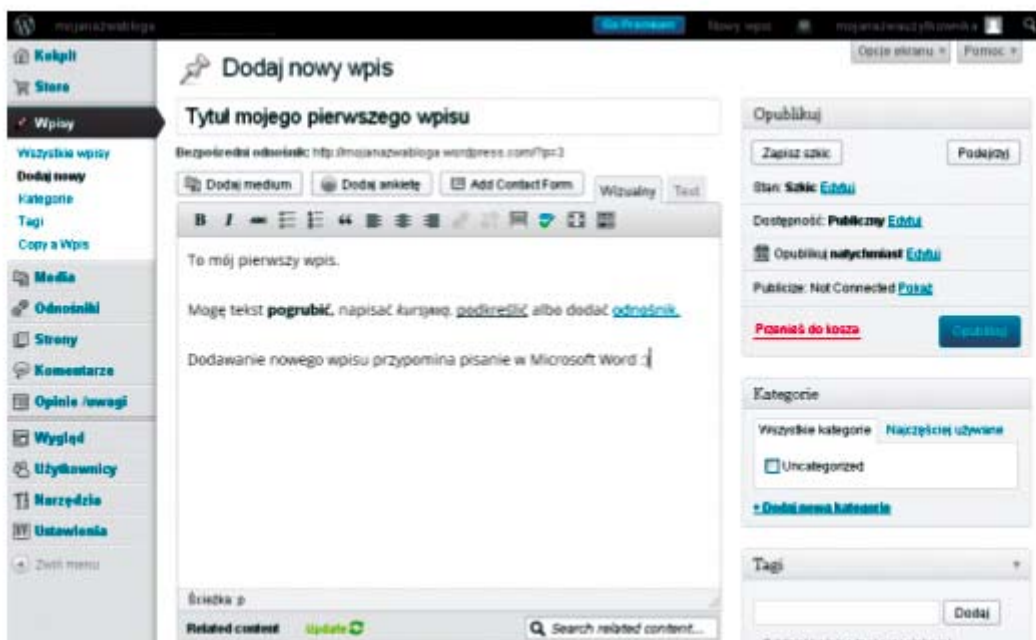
mojanazwabloga Go Premium Nowy wpis mojanazwauzytkownika

Kokpit
Store
Wpisy
Wszystkie wpisy
Dodaj nowy
Kategorie
Tagi
Copy a Wpis
Media
Odnośniki
Strony
Komentarze
Opinie /uwagi
Wygląd
Użytkownicy
Narzędzia
Ustawienia
Zwiń menu

Opcje ekranu ▾ Pomoc ▾

Dodaj nowy wpis

Tytuł mojego pierwszego wpisu

Bezpośredni odnośnik: http://mojanazwabloga.wordpress.com/?p=3

Dodaj medium Dodaj ankietę Add Contact Form Wizualny Tekst

B I

To mój pierwszy wpis.

Mogę tekst pogrubić, napisać kursywą, podkreślić albo dodać odnośnik.

Dodawanie nowego wpisu przypomina pisanie w Microsoft Word :)

Ścieżka: p

Related content Update

Search related content...

Opublikuj
Zapisz szkic Podejrzyj
Stan: Szkic Edytuj
Dostępność: Publiczny Edytuj
Opublikuj natychmiast Edytuj
Publicize: Not Connected Pokaż
Przenieś do kosza Opublikuj

Kategorie
Wszystkie kategorie Najczęściej używane
Uncategorized
+ Dodaj nową kategorię

Tagi
Dodaj